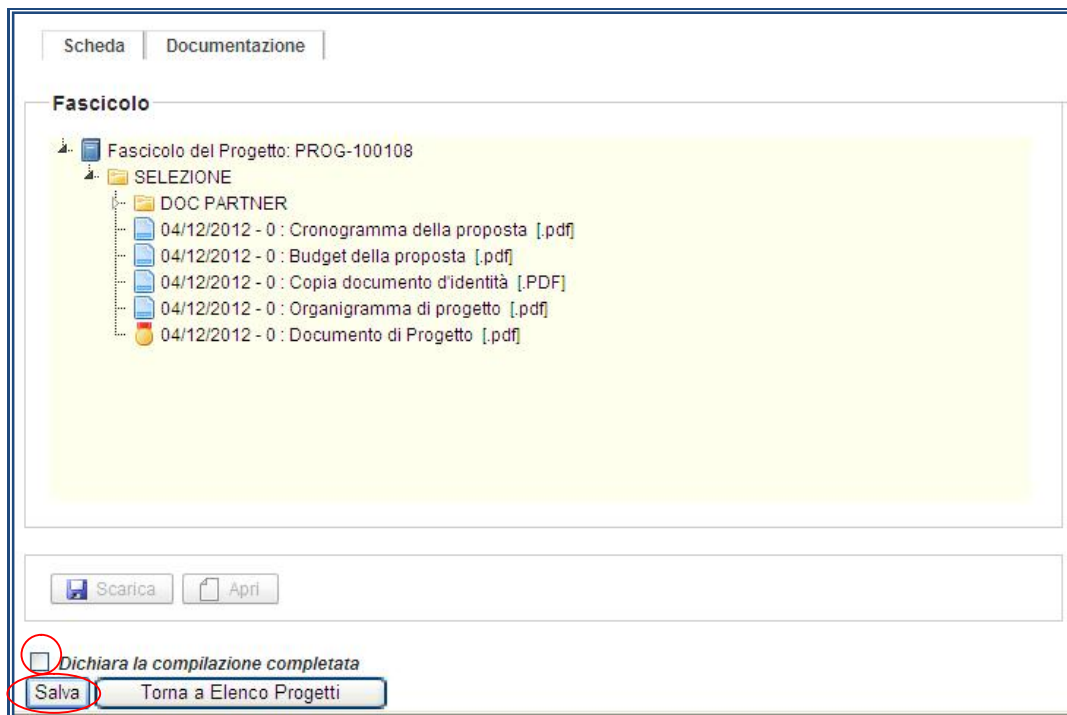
Scheda | Documentazione

Fascicolo

Fascicolo del Progetto: PROG-100108
SELEZIONE
DOC PARTNER
04/12/2012 - 0 : Cronogramma della proposta [.pdf]
04/12/2012 - 0 : Budget della proposta [.pdf]
04/12/2012 - 0 : Copia documento d'identità [.PDF]
04/12/2012 - 0 : Organigramma di progetto [.pdf]
04/12/2012 - 0 : Documento di Progetto [.pdf]

Scarica Apri

Dichiara la compilazione completata

Salva Torna a Elenco Progetti